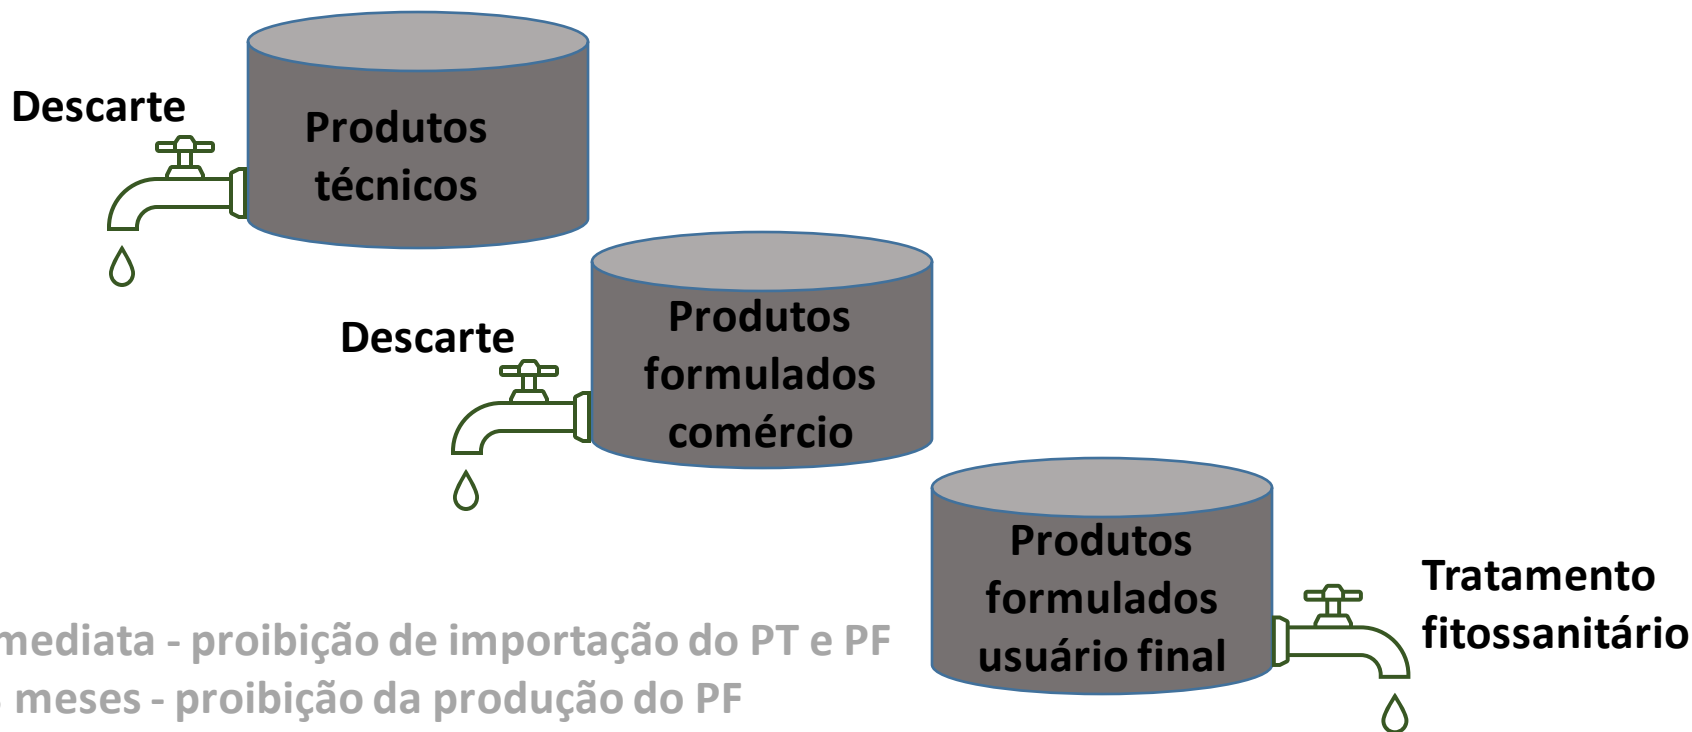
Descarte

Produtos técnicos

Descarte

Produtos formulados comércio

Produtos formulados usuário final

Tratamento fitossanitário

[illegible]mediata - proibição de importação do PT e PF
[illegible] meses - proibição da produção do PF